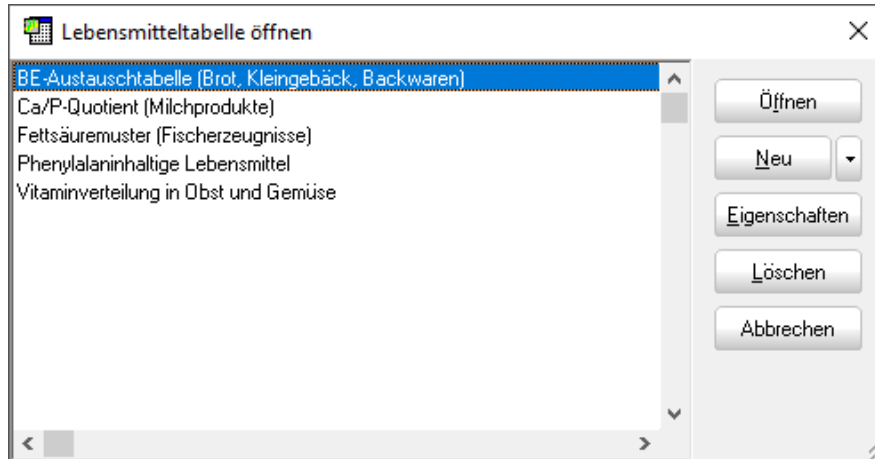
Lebensmitteltabelle öffnen

BE-Austauschtabelle (Brot, Kleingebäck, Backwaren)
Ca/P-Quotient (Milchprodukte)
Fettsäuremuster (Fischerzeugnisse)
Phenylalaninhaltige Lebensmittel
Vitaminverteilung in Obst und Gemüse

Öffnen
Neu
Eigenschaften
Löschen
Abbrechen